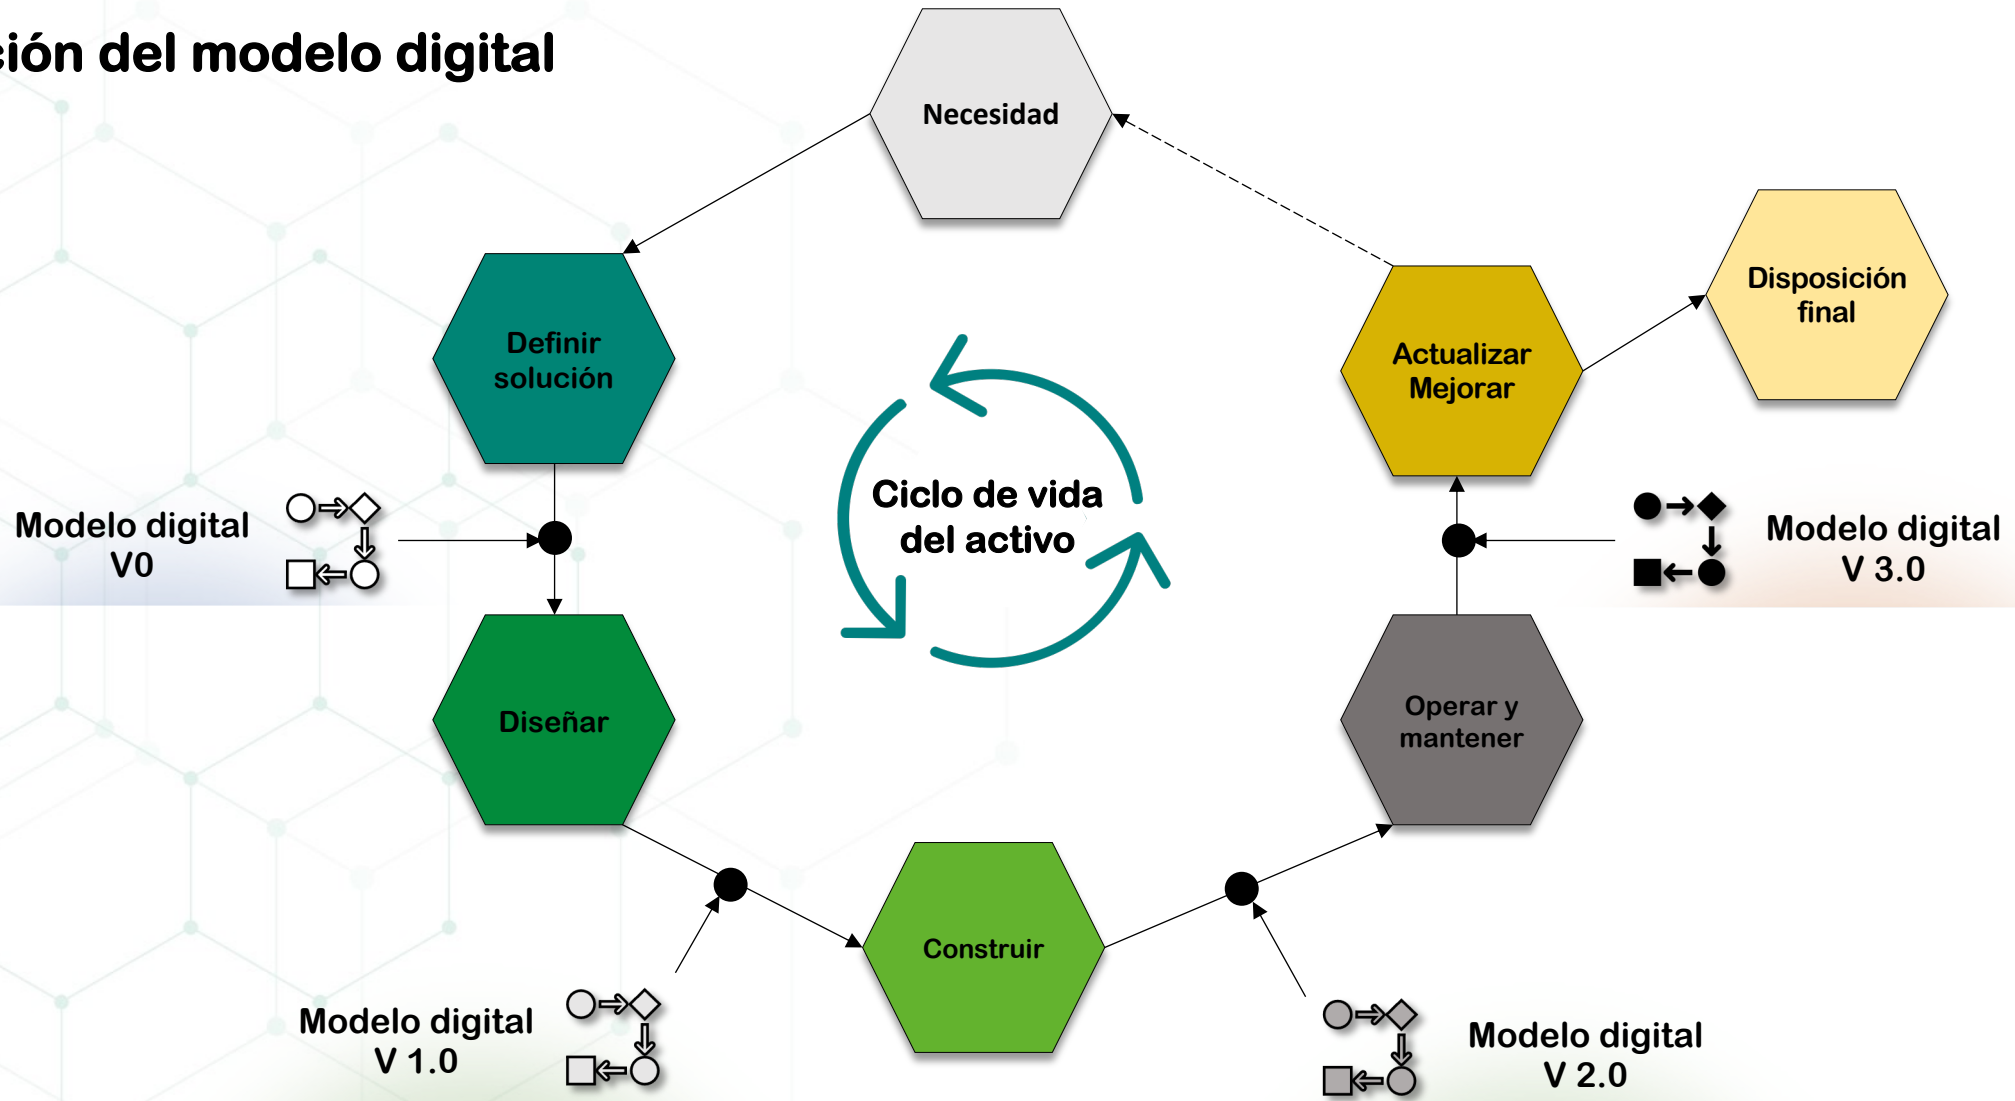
ción del modelo digital

Necesidad

Definir solución

Actualizar Mejorar

Disposición final

Ciclo de vida del activo

Modelo digital V0

Modelo digital V 3.0

Diseñar

Operar y mantener

Construir

Modelo digital V 1.0

Modelo digital V 2.0